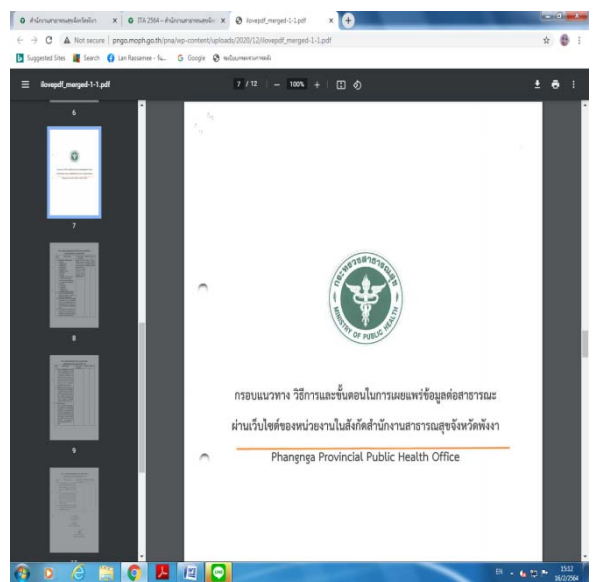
สำนักงานสาธารณสุขจังหวัดพังงา × ITA 2564 – สำนักงานสาธารณสุขจัง × ilovepdf_merged-1-1.pdf ×

Not secure | pngo.moph.go.th/pna/wp-content/uploads/2020/12/ilovepdf_merged-1-1.pdf

Suggested Sites Search Lan Raosamee - fu... Google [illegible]

ilovepdf_merged-1-1.pdf 7 / 12 — 100% +

6

7

8

9

กระทรวงสาธารณสุข
MINISTRY OF PUBLIC HEALTH

กรอบแนวทาง วิธีการและขั้นตอนในการเผยแพร่ข้อมูลต่อสาธารณะ
ผ่านเว็บไซต์ของหน่วยงานในสังกัดสำนักงานสาธารณสุขจังหวัดพังงา

Phangnga Provincial Public Health Office

EN 15:32 16/2/2564